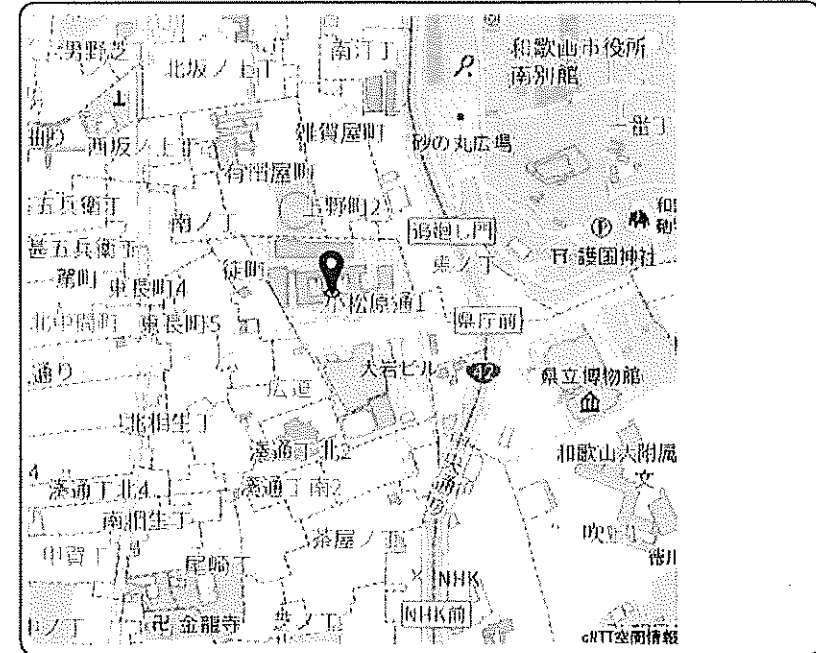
男野芝
北坂ノ上丁
南汀丁
和歌山市役所
南別館
雑賀屋町
砂の丸広場
一番丁
西坂ノ上丁
有田屋町
五兵衛丁
南ノ丁
三野町2
追廻し門
甚五兵衛丁
鷹匠町
東長町4
徒町
県ノ丁
護国神社
小松原通1
北中間町
東長町5
県庁前
通り
大岩ビル
42
県立博物館
広道
北相生丁
湊通丁北2
和歌山大附属
4
湊通丁北4
湊通丁南2
文
南相生丁
茶屋ノ丁
吹上
甲賀丁
尾崎丁
NHK
NHK前
ノ丁
金龍寺
NTT空間情報